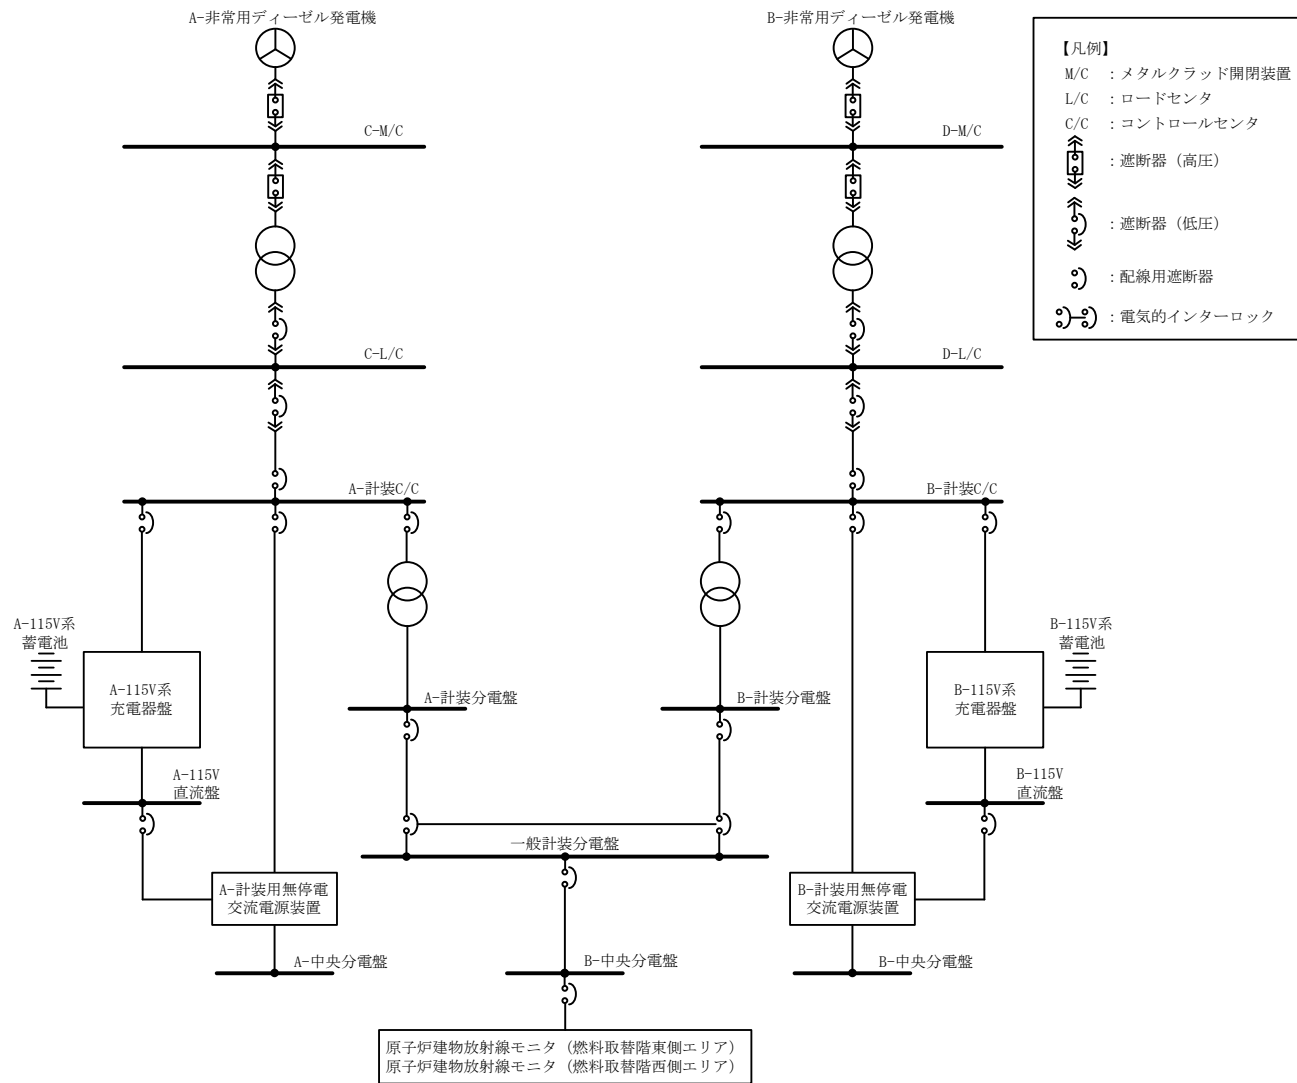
A-非常用ディーゼル発電機

B-非常用ディーゼル発電機

【凡例】
M/C ：メタルクラッド開閉装置
L/C ：ロードセンタ
C/C ：コントロールセンタ
：遮断器（高圧）
：遮断器（低圧）
：配線用遮断器
：電気的インターロック

C-M/C

D-M/C

C-L/C

D-L/C

A-計装C/C

B-計装C/C

A-115V系
蓄電池

A-115V系
充電器盤

A-計装分電盤

B-計装分電盤

B-115V系
蓄電池

B-115V系
充電器盤

A-115V
直流盤

B-115V
直流盤

一般計装分電盤

A-計装用無停電
交流電源装置

B-計装用無停電
交流電源装置

A-中央分電盤

B-中央分電盤

B-中央分電盤

原子炉建物放射線モニタ（燃料取替階東側エリア）
原子炉建物放射線モニタ（燃料取替階西側エリア）